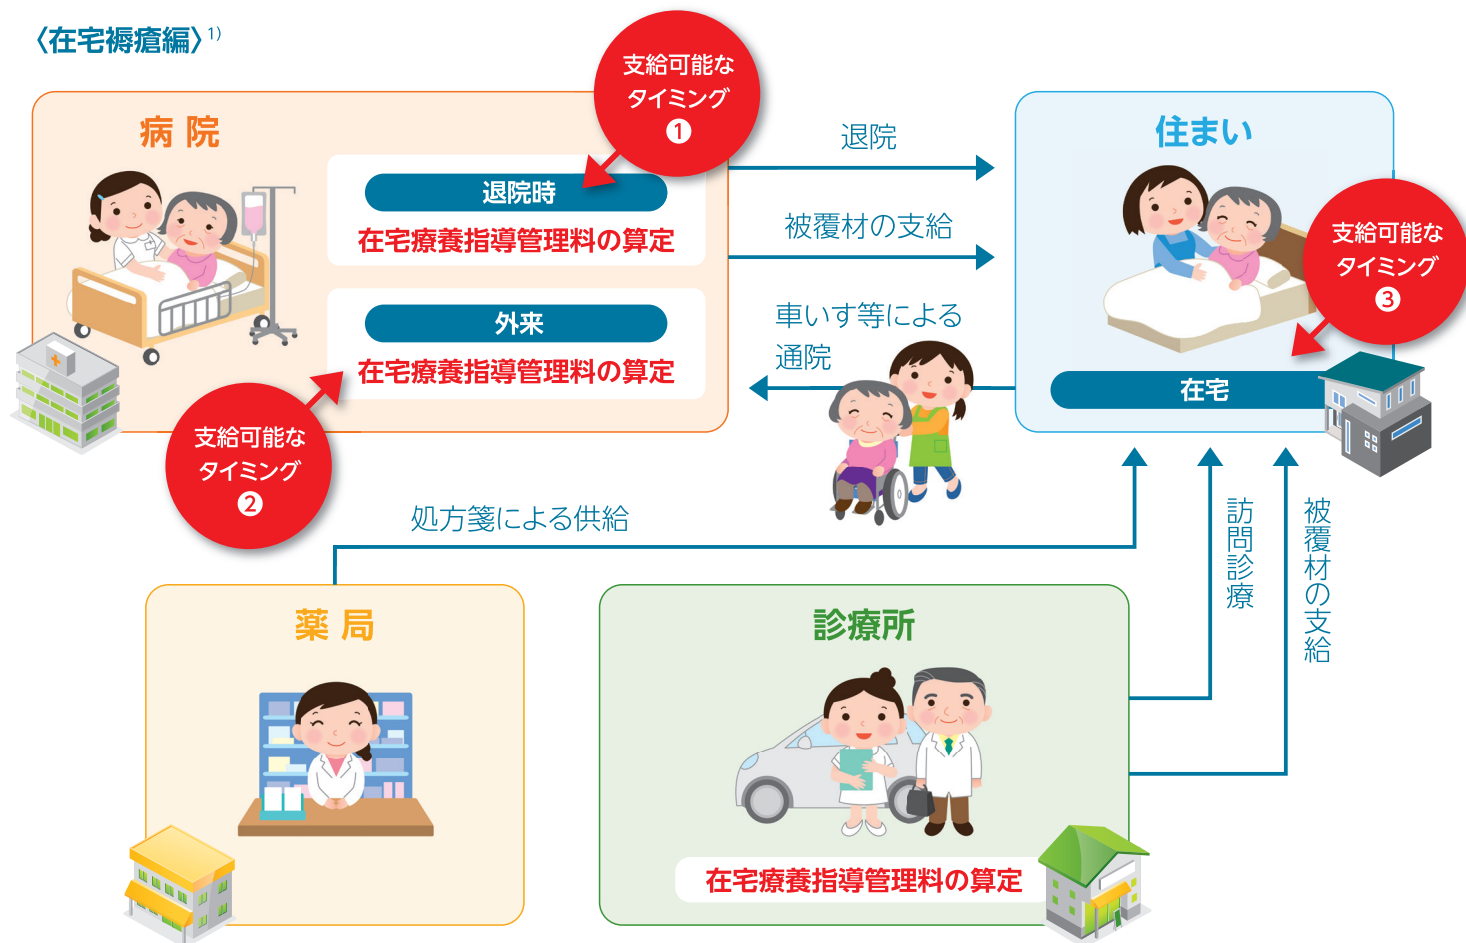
〈在宅褥瘡編〉1)

病 院

支給可能なタイミング ❶

退院時
在宅療養指導管理料の算定

外来
在宅療養指導管理料の算定

支給可能なタイミング ❷

退院

被覆材の支給

車いす等による通院

住まい

支給可能なタイミング ❸

在宅

処方箋による供給

訪問診療

被覆材の支給

薬 局

診療所

在宅療養指導管理料の算定